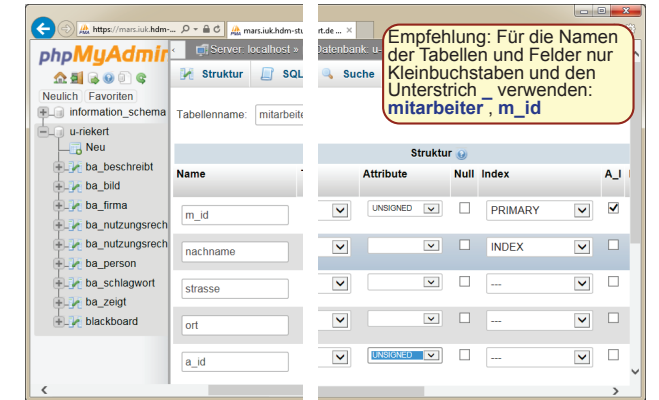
https://mars.iuk.hdm-... mars.iuk.hdm-stu...rt.de ×

phpMyAdmin

Server: localhost » Datenbank: u-

Neulich Favoriten

information_schema

u-riekert

Neu

ba_beschreibt

ba_bild

ba_firma

ba_nutzungsrech

ba_nutzungsrech

ba_person

ba_schlagwort

ba_zeigt

blackboard

Struktur SQL Suche

Tabellenname: mitarbeite

Empfehlung: Für die Namen der Tabellen und Felder nur Kleinbuchstaben und den Unterstrich _ verwenden: **mitarbeiter** , **m_id**

Struktur

| Name | T | Attribute | Null | Index | A_I |
|---|---|---|---|---|---|
| m_id | | UNSIGNED | | PRIMARY | ☑ |
| nachname | | | | INDEX | |
| strasse | | | | --- | |
| ort | | | | --- | |
| a_id | | UNSIGNED | | --- | |